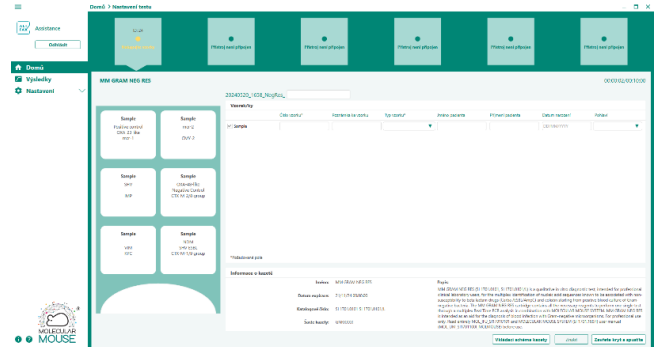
Domů > Nastavení testu

Assistance
Odhlásit

Domů
Výsledky
Nastavení

Přístroj není připojen
Přístroj není připojen
Přístroj není připojen
Přístroj není připojen
Přístroj není připojen

MM GRAM NEG RES

00:00:02/00:10:00

20240320_1028_NegRes_

Sample
Positive control
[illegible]

Sample
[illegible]

Sample
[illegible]

Sample
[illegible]
Negative Control
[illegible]

Sample
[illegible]

Sample
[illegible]

Vzorky

| | Číslo vzorku* | Pozice ve vzorku | Typ vzorku* | Jméno pacienta | Příjmení pacienta | Datum narození | Pohlaví |
|---|---|---|---|---|---|---|---|
| Sample | | | | | | | |

*Požadované pole

Informace o kazetě

Název: MM GRAM NEG RES
Datum expirace: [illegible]
Katalogové číslo: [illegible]
Šarže kazety: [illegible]

Popis:
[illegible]

Vyhledání schéma kazety
Zrušit
Dočasně uložit a spustit

MOLECULAR MOUSE